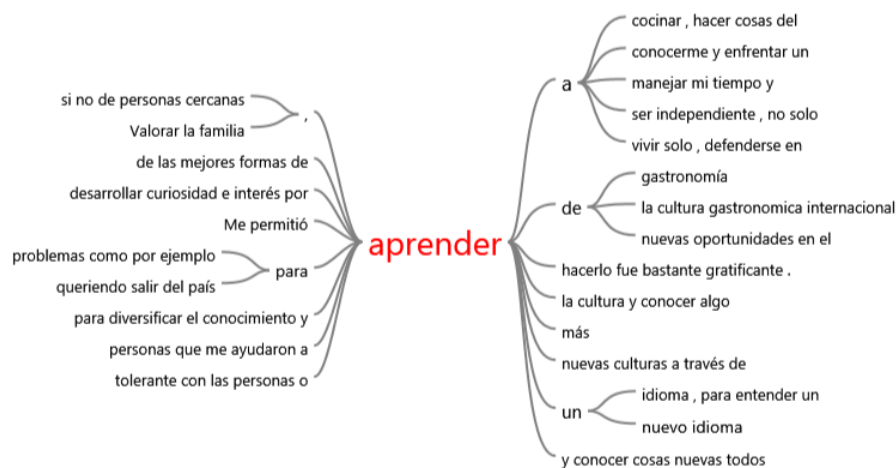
si no de personas cercanas
Valorar la familia
,
de las mejores formas de
desarrollar curiosidad e interés por
Me permitió
problemas como por ejemplo
queriendo salir del país
para
para diversificar el conocimiento y
personas que me ayudaron a
tolerante con las personas o

aprender

a
cocinar , hacer cosas del
conocerme y enfrentar un
manejar mi tiempo y
ser independiente , no solo
vivir solo , defenderse en

de
gastronomía
la cultura gastronomica internacional
nuevas oportunidades en el

hacerlo fue bastante gratificante .
la cultura y conocer algo
más
nuevas culturas a través de

un
idioma , para entender un
nuevo idioma

y conocer cosas nuevas todos